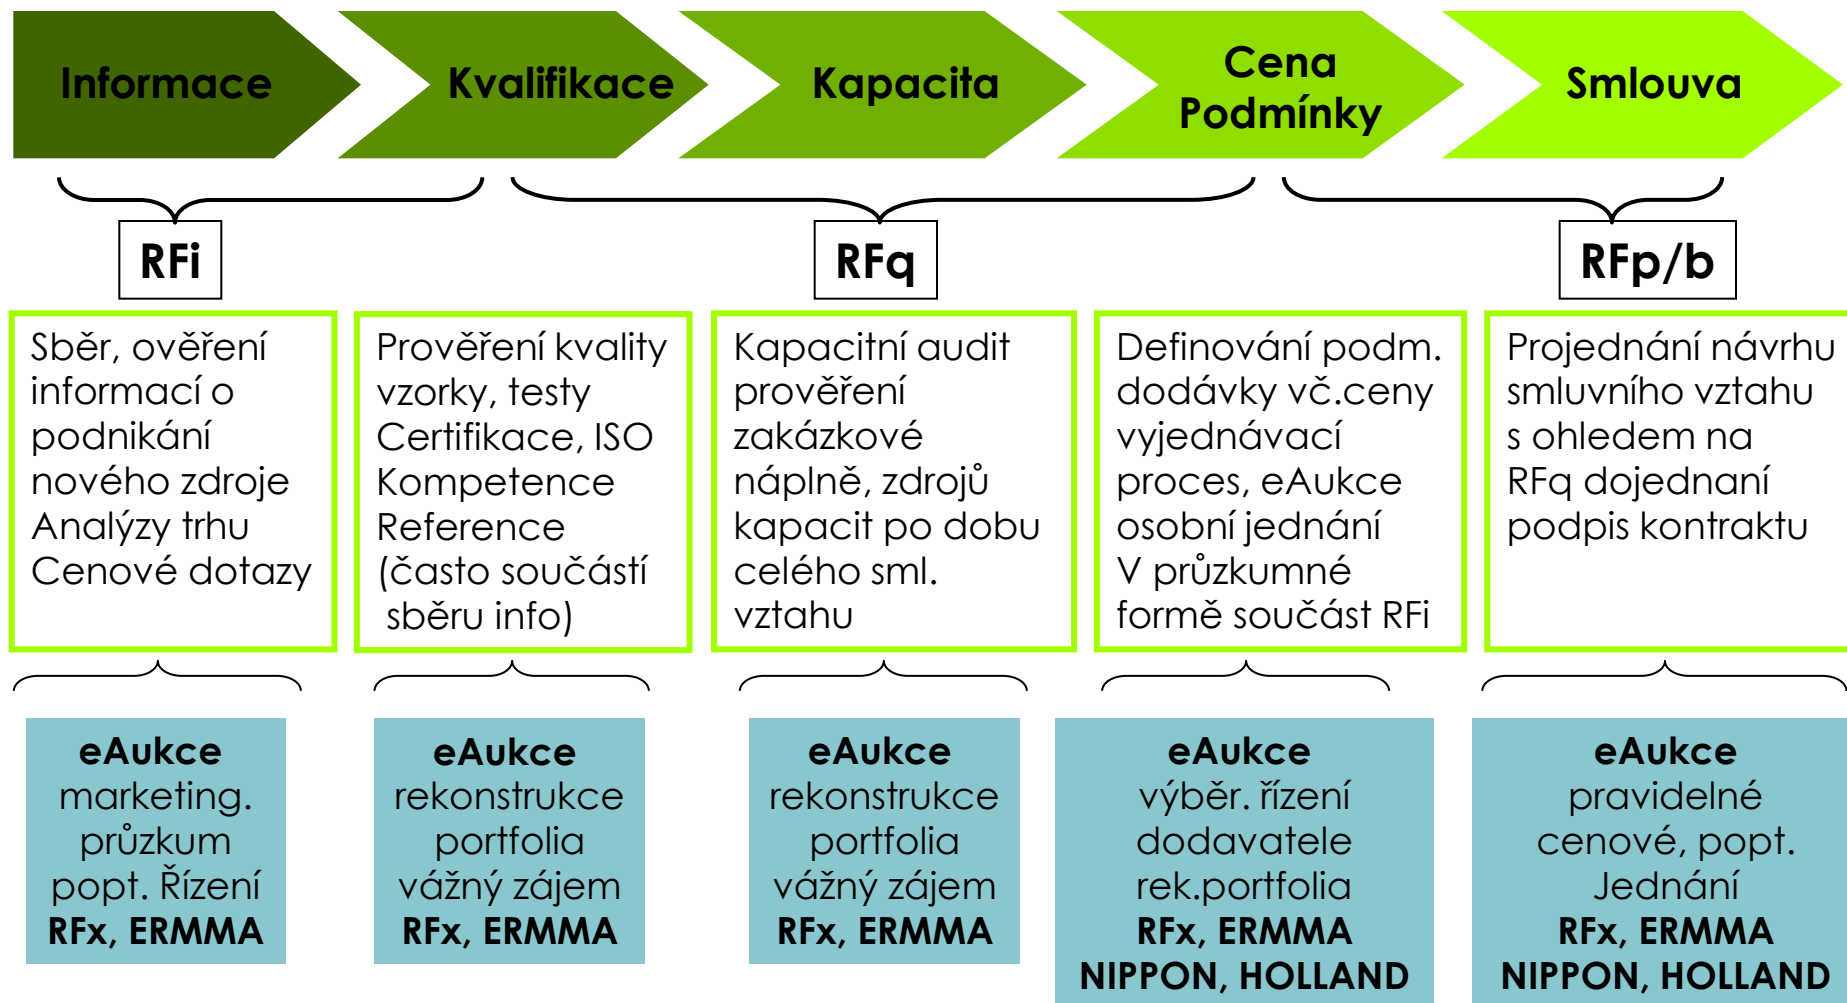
Informace

Kvalifikace

Kapacita

Cena
Podmínky

Smlouva

RFi

RFq

RFp/b

Sběr, ověření informací o podnikání nového zdroje
Analýzy trhu
Cenové dotazy

Prověření kvality vzorky, testy
Certifikace, ISO
Kompetence
Reference
(často součástí sběru info)

Kapacitní audit prověření zakázkové náplně, zdrojů kapacit po dobu celého sml. vztahu

Definování podm. dodávky vč.ceny vyjednávací proces, eAukce osobní jednání
V průzkumné formě součást RFi

Projednání návrhu smluvního vztahu s ohledem na RFq dojednaní podpis kontraktu

eAukce
marketing. průzkum
popt. Řízení
RFx, ERMMA

eAukce
rekonstrukce portfolia
vážný zájem
RFx, ERMMA

eAukce
rekonstrukce portfolia
vážný zájem
RFx, ERMMA

eAukce
výběr. řízení dodavatele
rek.portfolia
RFx, ERMMA
NIPPON, HOLLAND

eAukce
pravidelné cenové, popt. Jednání
RFx, ERMMA
NIPPON, HOLLAND